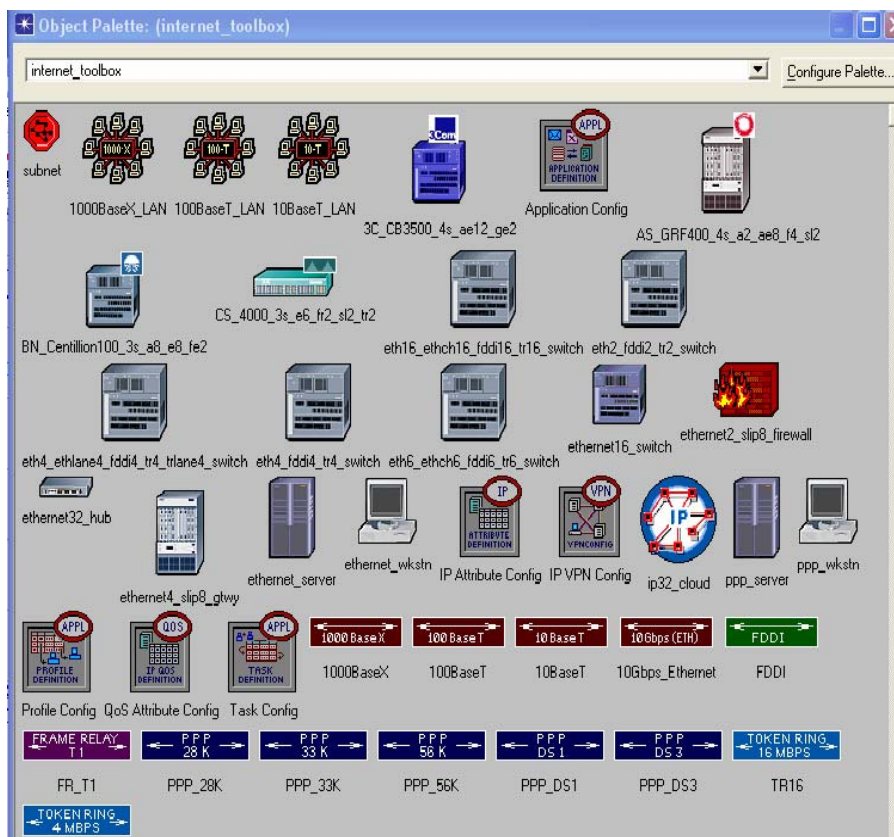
Object Palette: (internet_toolbox)

internet_toolbox

Configure Palette...

subnet

1000X 100-T 10-T

1000BaseX_LAN 100BaseT_LAN 10BaseT_LAN

3Com

3C_CB3500_4s_ae12_ge2

APPL APPLICATION DEFINITION

Application Config

AS_GRF400_4s_a2_ae8_f4_sl2

BN_Centillion100_3s_a8_e8_fe2

CS_4000_3s_e6_fr2_sl2_tr2

eth16_ethch16_fddi16_tr16_switch

eth2_fddi2_tr2_switch

eth4_ethlane4_fddi4_tr4_trlane4_switch

eth4_fddi4_tr4_switch

eth6_ethch6_fddi6_tr6_switch

ethernet16_switch

ethernet2_slip8_firewall

ethernet32_hub

ethernet4_slip8_gtwy

ethernet_server

ethernet_wkstn

IP ATTRIBUTE DEFINITION

IP Attribute Config

VPN VPNCONFIG

IP VPN Config

IP

ip32_cloud

ppp_server

ppp_wkstn

APPL PROFILE DEFINITION

Profile Config

QOS IP QOS DEFINITION

QoS Attribute Config

APPL TASK DEFINITION

Task Config

1000BaseX

1000BaseX

100BaseT

100BaseT

10BaseT

10BaseT

10Gbps (ETH)

10Gbps_Ethernet

FDDI

FDDI

FRAME RELAY T1

FR_T1

PPP 28 K

PPP_28K

PPP 33 K

PPP_33K

PPP 56 K

PPP_56K

PPP DS 1

PPP_DS1

PPP DS 3

PPP_DS3

TOKEN RING 16 MBPS

TR16

TOKEN RING 4 MBPS